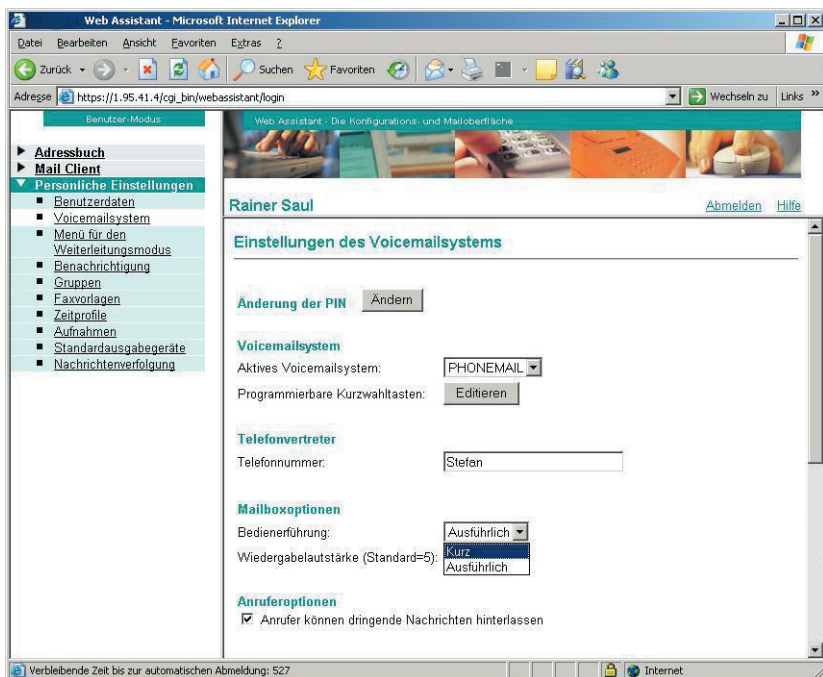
Web Assistant - Microsoft Internet Explorer

Datei Bearbeiten Ansicht Favoriten Extras ?

Zurück Suchen Favoriten

Adresse https://1.95.41.4/cgi_bin/webassistant/login Wechseln zu Links »

Benutzer-Modus

Adressbuch
Mail Client
Persönliche Einstellungen
Benutzerdaten
Voicemailsystem
Menü für den Weiterleitungsmodus
Benachrichtigung
Gruppen
Faxvorlagen
Zeitprofile
Aufnahmen
Standardausgabegeräte
Nachrichtenverfolgung

Web Assistant - Die Konfigurations- und Mailoberfläche

Rainer Saul Abmelden Hilfe

Einstellungen des Voicemailsystems

Änderung der PIN Ändern

Voicemailsystem
Aktives Voicemailsystem: PHONEMAIL
Programmierbare Kurzwahltasten: Editieren

Telefonvertreter
Telefonnummer: Stefan

Mailboxoptionen
Bedienerführung: Ausführlich
Wiedergabelautstärke (Standard=5): Kurz Ausführlich

Anruferoptionen
Anrufer können dringende Nachrichten hinterlassen

Verbleibende Zeit bis zur automatischen Abmeldung: 527 Internet